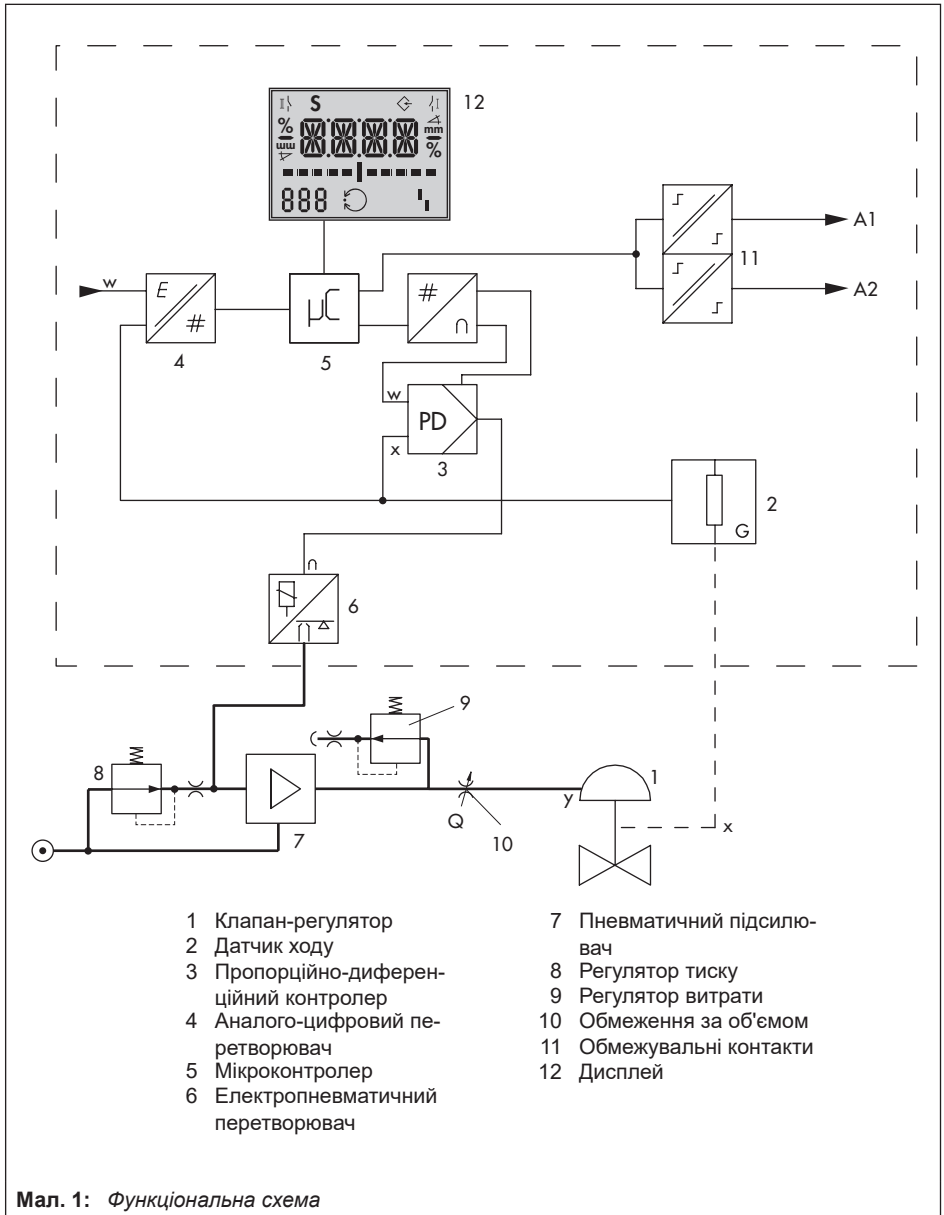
S
%
mm
mm
%
888
12

A1
11
A2
w
E
#
4
μC
5
#
∩
w
PD
x
3
2
G
∩
6
9
8
7
1
y
Q
10
x

1 Клапан-регулятор
2 Датчик ходу
3 Пропорційно-диференційний контролер
4 Аналого-цифровий перетворювач
5 Мікроконтролер
6 Електропневматичний перетворювач

7 Пневматичний підсилювач
8 Регулятор тиску
9 Регулятор витрати
10 Обмеження за об'ємом
11 Обмежувальні контакти
12 Дисплей

Мал. 1: Функціональна схема